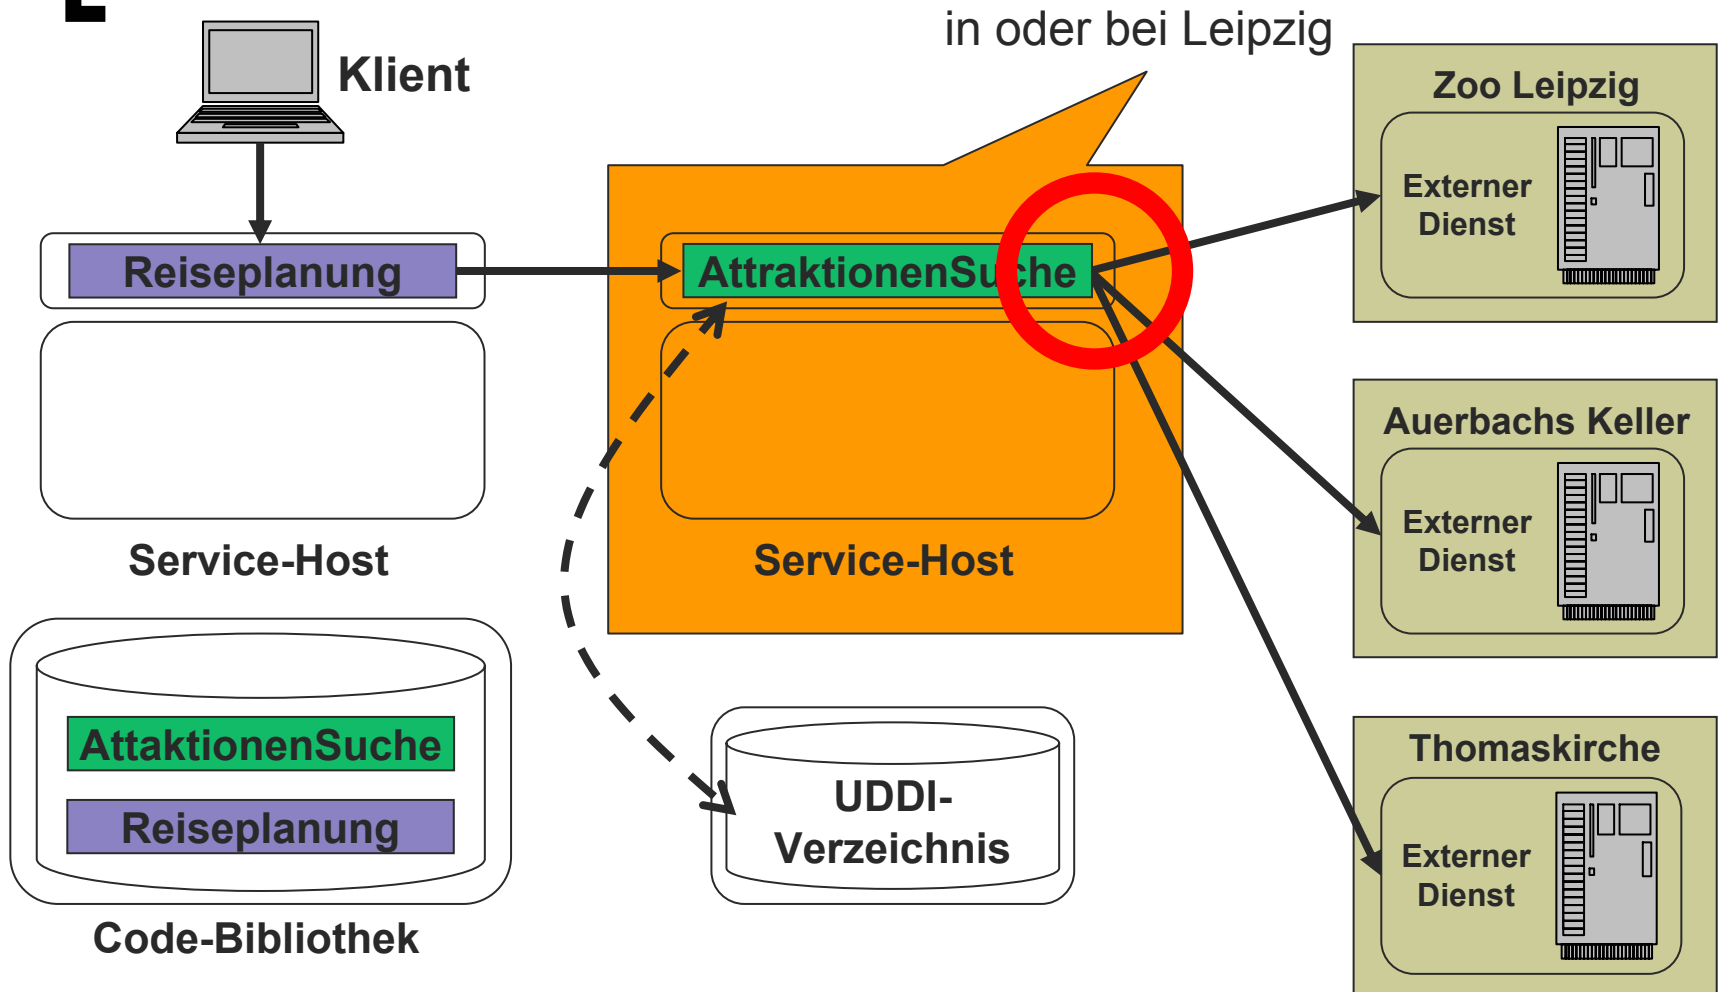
in oder bei Leipzig

Klient

Reiseplanung

Service-Host

AttraktionenSuche

Service-Host

Zoo Leipzig

Externer Dienst

Auerbachs Keller

Externer Dienst

Thomaskirche

Externer Dienst

AttaktionenSuche

Reiseplanung

Code-Bibliothek

UDDI-Verzeichnis